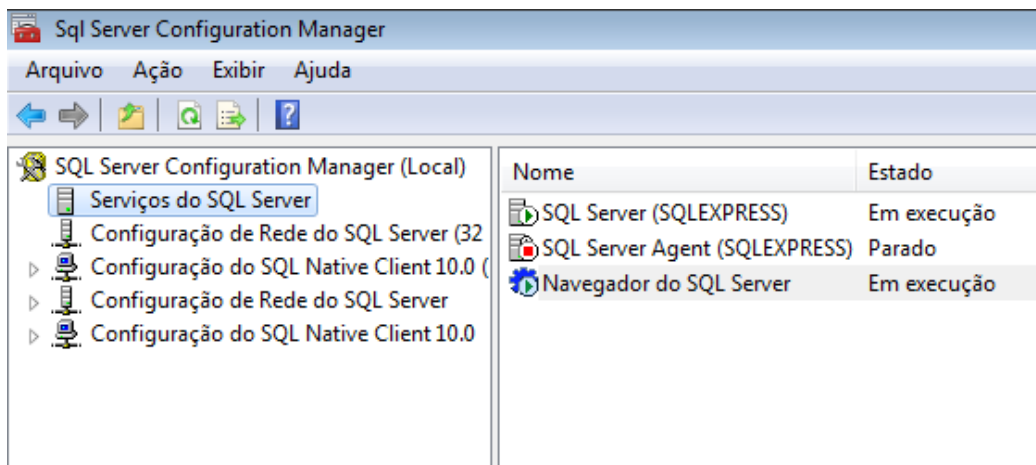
Sql Server Configuration Manager

Arquivo Ação Exibir Ajuda

SQL Server Configuration Manager (Local)
Serviços do SQL Server
Configuração de Rede do SQL Server (32
Configuração do SQL Native Client 10.0 (
Configuração de Rede do SQL Server
Configuração do SQL Native Client 10.0

| Nome | Estado |
|---|---|
| SQL Server (SQLEXPRESS) | Em execução |
| SQL Server Agent (SQLEXPRESS) | Parado |
| Navegador do SQL Server | Em execução |